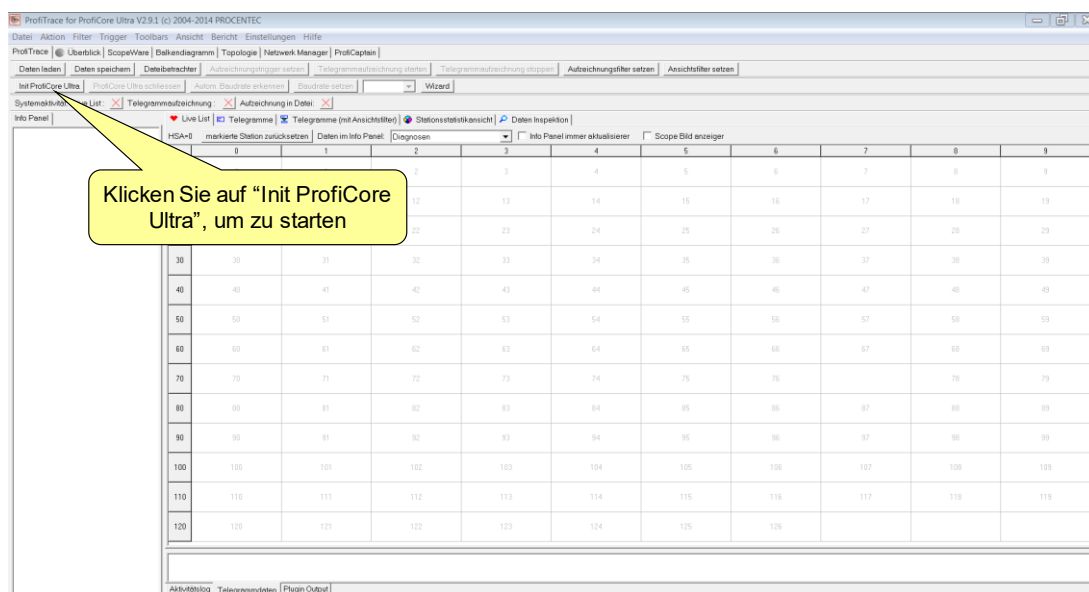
ProfiTrace for ProfiCore Ultra V2.9.1 (c) 2004-2014 PROCENTEC

Datei Aktion Filter Trigger Toolbars Ansicht Bericht Einstellungen Hilfe

ProfiTrace | Überblick | ScopeWare | Balkendiagramm | Topologie | Netzwerk Manager | ProfiCaptain

Daten laden | Daten speichern | Dateibetrachter | Aufzeichnungstrigger setzen | Telegrammaufzeichnung starten | Telegrammaufzeichnung stoppen | Aufzeichnungsfilter setzen | Ansichtsfilter setzen

Init ProfiCore Ultra | ProfiCore Ultra schliessen | Autom. Baudrate erkennen | Baudrate setzen | Wizard

Systemaktivität: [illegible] List: | Telegrammaufzeichnung: | Aufzeichnung in Datei:

Info Panel

Live List | Telegramme | Telegramme (mit Ansichtsfilter) | Stationsstatistikansicht | Daten Inspektion

HSA=0 | markierte Station zurücksetzen | Daten im Info Panel: Diagnosen | Info Panel immer aktualisieren | Scope Bild anzeigen

Klicken Sie auf "Init ProfiCore Ultra", um zu starten

| | 0 | 1 | 2 | 3 | 4 | 5 | 6 | 7 | 8 | 9 |
|---|---|---|---|---|---|---|---|---|---|---|
| | | | 2 | 3 | 4 | 5 | 6 | 7 | 8 | 9 |
| | | | 12 | 13 | 14 | 15 | 16 | 17 | 18 | 19 |
| | | | 22 | 23 | 24 | 25 | 26 | 27 | 28 | 29 |
| 30 | 30 | 31 | 32 | 33 | 34 | 35 | 36 | 37 | 38 | 39 |
| 40 | 40 | 41 | 42 | 43 | 44 | 45 | 46 | 47 | 48 | 49 |
| 50 | 50 | 51 | 52 | 53 | 54 | 55 | 56 | 57 | 58 | 59 |
| 60 | 60 | 61 | 62 | 63 | 64 | 65 | 66 | 67 | 68 | 69 |
| 70 | 70 | 71 | 72 | 73 | 74 | 75 | 76 | | 78 | 79 |
| 80 | 80 | 81 | 82 | 83 | 84 | 85 | 86 | 87 | 88 | 89 |
| 90 | 90 | 91 | 92 | 93 | 94 | 95 | 96 | 97 | 98 | 99 |
| 100 | 100 | 101 | 102 | 103 | 104 | 105 | 106 | 107 | 108 | 109 |
| 110 | 110 | 111 | 112 | 113 | 114 | 115 | 116 | 117 | 118 | 119 |
| 120 | 120 | 121 | 122 | 123 | 124 | 125 | 126 | | | |

Aktivitätslog | Telegrammdaten | Plugin Output